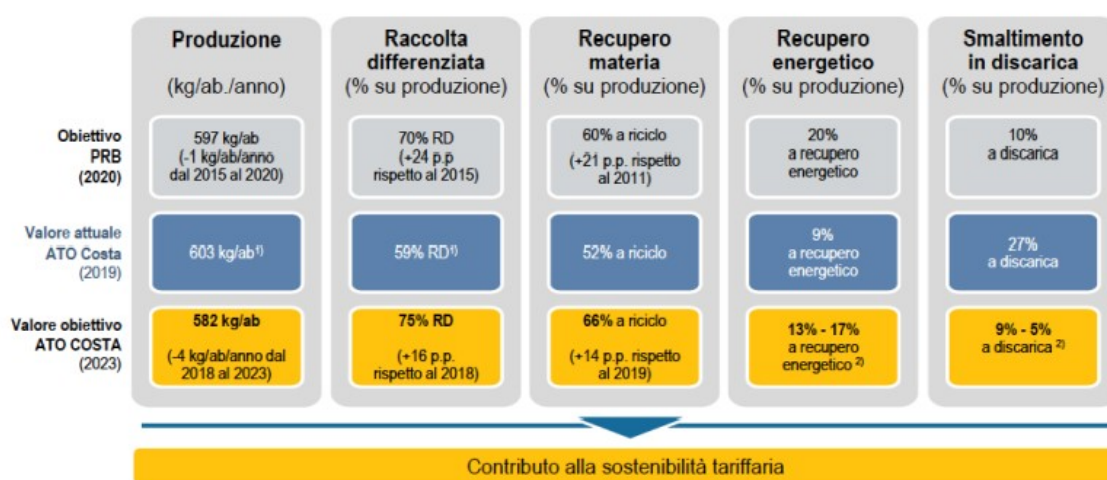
|  | Produzione (kg/ab./anno) | Raccolta differenziata (% su produzione) | Recupero materia (% su produzione) | Recupero energetico (% su produzione) | Smaltimento in discarica (% su produzione) |
|---|---|---|---|---|---|
| Obiettivo PRB (2020) | 597 kg/ab (-1 kg/ab/anno dal 2015 al 2020) | 70% RD (+24 p.p rispetto al 2015) | 60% a riciclo (+21 p.p. rispetto al 2011) | 20% a recupero energetico | 10% a discarica |
| Valore attuale ATO Costa (2019) | 603 kg/ab$^{1)}$ | 59% RD$^{1)}$ | 52% a riciclo | 9% a recupero energetico | 27% a discarica |
| Valore obiettivo ATO COSTA (2023) | 582 kg/ab (-4 kg/ab/anno dal 2018 al 2023) | 75% RD (+16 p.p. rispetto al 2018) | 66% a riciclo (+14 p.p. rispetto al 2019) | 13% - 17% a recupero energetico$^{2)}$ | 9% - 5% a discarica$^{2)}$ |

Contributo alla sostenibilità tariffaria